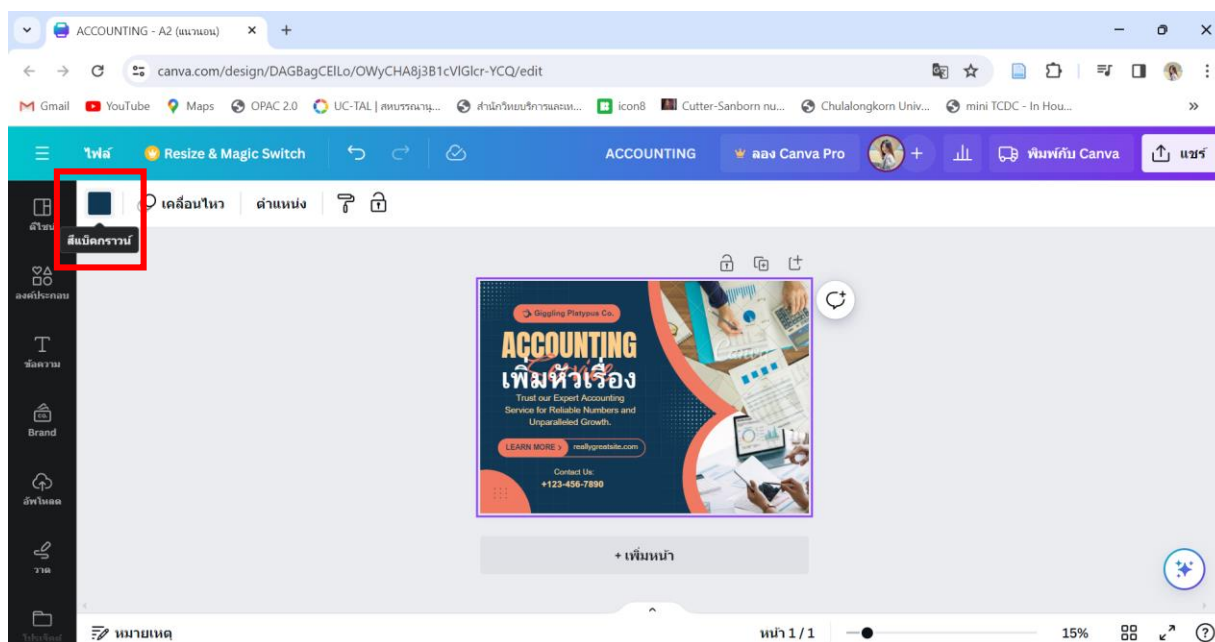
ACCOUNTING - A2 (แนวนอน)

canva.com/design/DAGBagCElLo/OWyCHA8j3B1cVIGlcr-YCQ/edit

Gmail YouTube Maps OPAC 2.0 UC-TAL | สหบรรณานุ... สำนักวิทยบริการและเท... icon8 Cutter-Sanborn nu... Chulalongkorn Univ... mini TCDC - In Hou...

ไฟล์ Resize & Magic Switch ACCOUNTING ลอง Canva Pro พิมพ์กับ Canva แชร์

เคลื่อนไหว ตำแหน่ง

สีแบ็คกราวน์

ดีไซน์
องค์ประกอบ
ข้อความ
Brand
อัพโหลด
วาด
โปรเจกต์

Giggling Platypus Co.

ACCOUNTING

เพิ่มหัวเรื่อง

Trust our Expert Accounting Service for Reliable Numbers and Unparalleled Growth.

LEARN MORE > reallygreatsite.com

Contact Us:
+123-456-7890

+ เพิ่มหน้า

หมายเหตุ
หน้า 1 / 1
15%